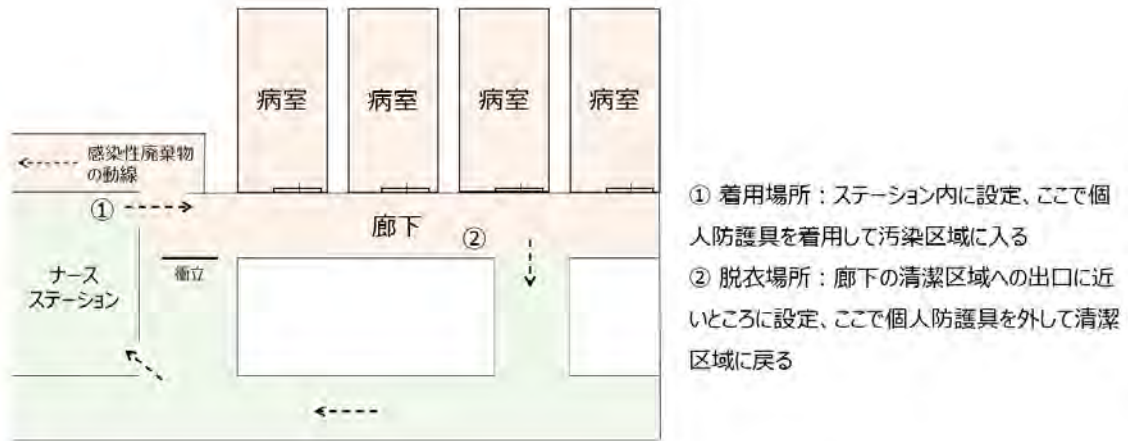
病室

病室

病室

病室

感染性廃棄物の動線

①

廊下

②

衝立

ナースステーション

① 着用場所：ステーション内に設定、ここで個人防護具を着用して汚染区域に入る
② 脱衣場所：廊下の清潔区域への出口に近いところに設定、ここで個人防護具を外して清潔区域に戻る